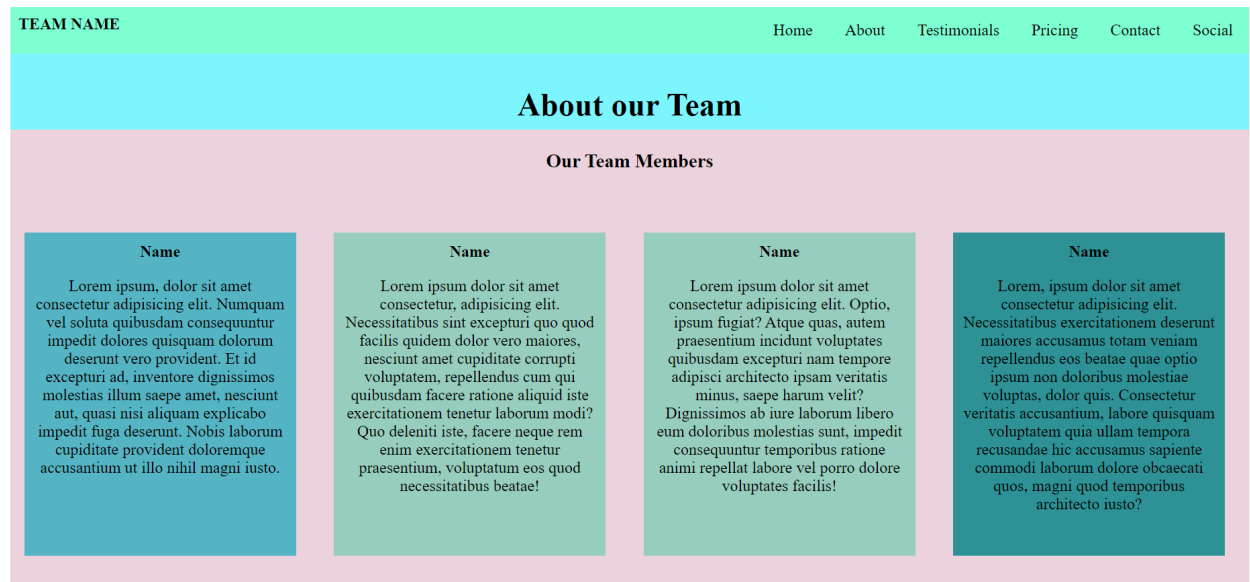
TEAM NAME

Home About Testimonials Pricing Contact Social

About our Team

Our Team Members

Name

Lorem ipsum, dolor sit amet consectetur adipisicing elit. Numquam vel soluta quibusdam consequuntur impedit dolores quisquam dolorum deserunt vero provident. Et id excepturi ad, inventore dignissimos molestias illum saepe amet, nesciunt aut, quasi nisi aliquam explicabo impedit fuga deserunt. Nobis laborum cupiditate provident doloremque accusantium ut illo nihil magni iusto.

Name

Lorem ipsum dolor sit amet consectetur, adipisicing elit. Necessitatibus sint excepturi quo quod facilis quidem dolor vero maiores, nesciunt amet cupiditate corrupti voluptatem, repellendus cum qui quibusdam facere ratione aliquid iste exercitationem tenetur laborum modi? Quo deleniti iste, facere neque rem enim exercitationem tenetur praesentium, voluptatum eos quod necessitatibus beatae!

Name

Lorem ipsum dolor sit amet consectetur adipisicing elit. Optio, ipsum fugiat? Atque quas, autem praesentium incidunt voluptates quibusdam excepturi nam tempore adipisci architecto ipsam veritatis minus, saepe harum velit? Dignissimos ab iure laborum libero eum doloribus molestias sunt, impedit consequuntur temporibus ratione animi repellat labore vel porro dolore voluptates facilis!

Name

Lorem, ipsum dolor sit amet consectetur adipisicing elit. Necessitatibus exercitationem deserunt maiores accusamus totam veniam repellendus eos beatae quae optio ipsum non doloribus molestiae voluptas, dolor quis. Consectetur veritatis accusantium, labore quisquam voluptatem quia ullam tempora recusandae hic accusamus sapiente commodi laborum dolore obcaecati quos, magni quod temporibus architecto iusto?